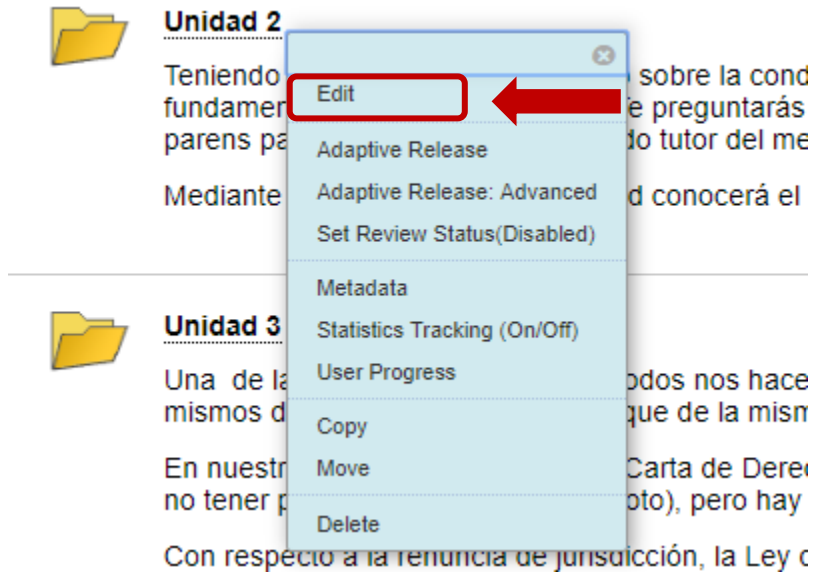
Unidad 2

Teniendo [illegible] sobre la cond fundamen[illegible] te preguntarás parens pa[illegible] do tutor del me

Mediante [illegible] d conocerá el

Edit

Adaptive Release

Adaptive Release: Advanced

Set Review Status(Disabled)

Metadata

Statistics Tracking (On/Off)

User Progress

Copy

Move

Delete

Unidad 3

Una de la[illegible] odos nos hace mismos d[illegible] que de la mism

En nuestr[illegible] Carta de Derec no tener p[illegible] oto), pero hay

Con respecto a la renuncia de jurisdicción, la Ley d